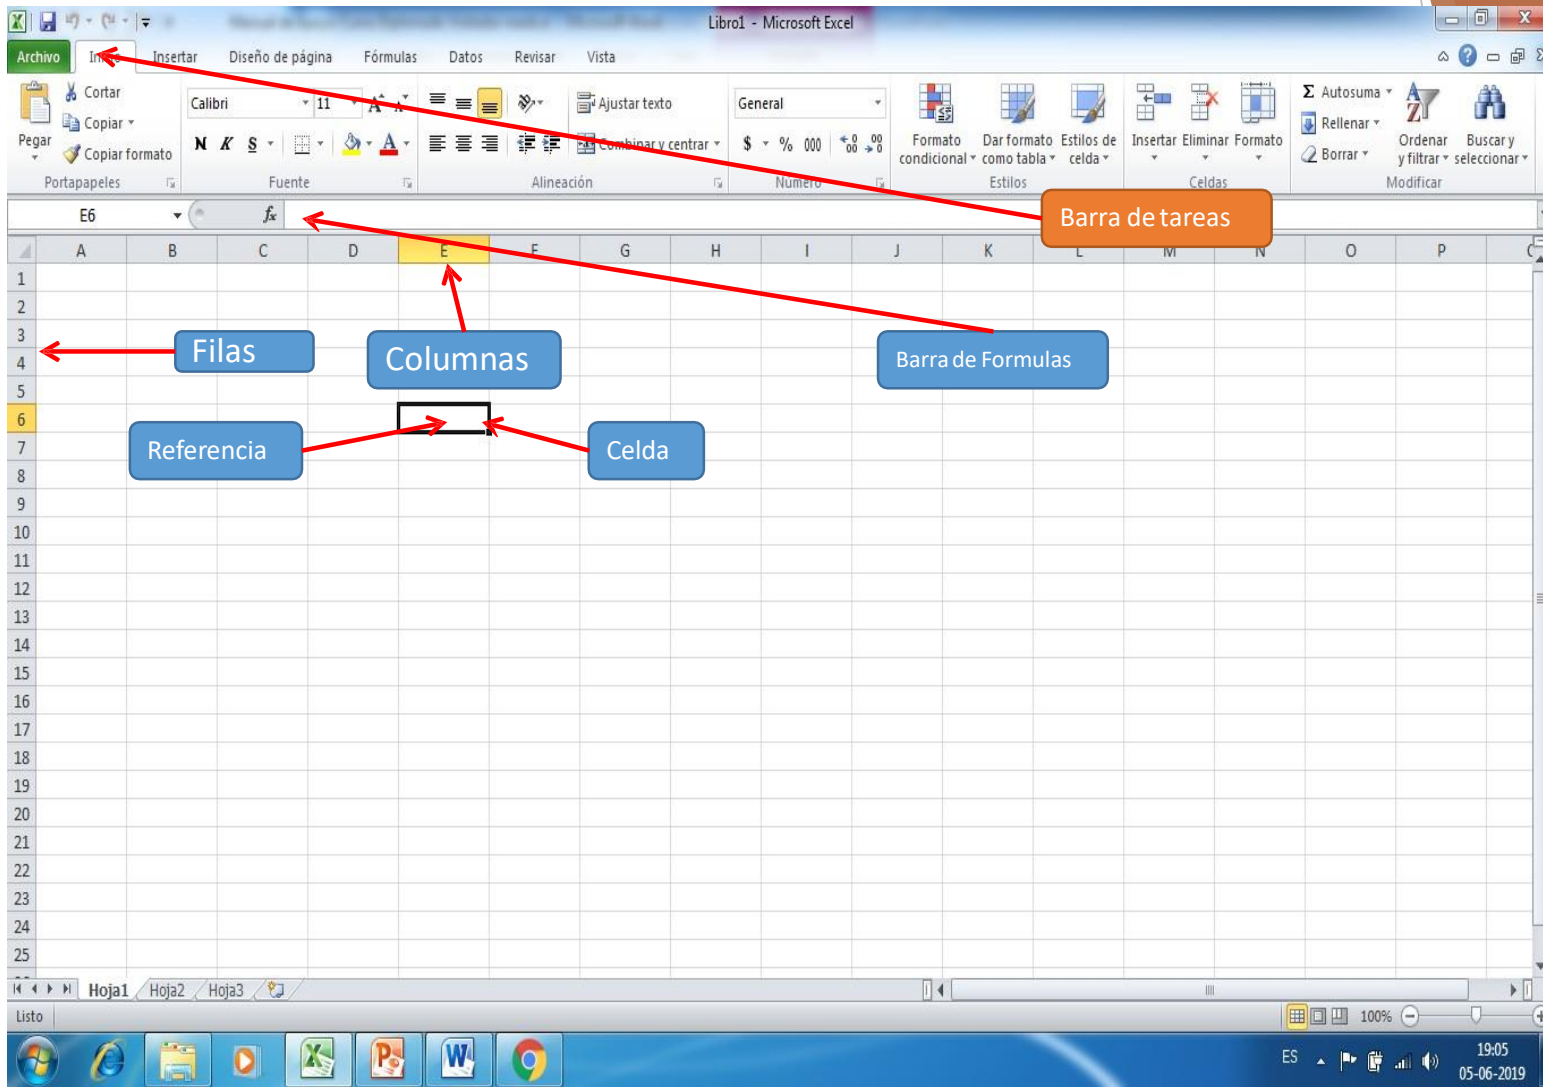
Libro1 - Microsoft Excel

Archivo | Inicio | Insertar | Diseño de página | Fórmulas | Datos | Revisar | Vista

Pegar
Cortar
Copiar
Copiar formato
Portapapeles

Calibri | 11
N K S
Fuente

Ajustar texto
Combinar y centrar
Alineación

General
$ % 000
Número

Formato condicional
Dar formato como tabla
Estilos de celda
Estilos

Insertar | Eliminar | Formato
Celdas

Autosuma
Rellenar
Borrar
Ordenar y filtrar
Buscar y seleccionar
Modificar

E6 | $f_x$

| | A | B | C | D | E | F | G | H | I | J | K | L | M | N | O | P |
|---|---|---|---|---|---|---|---|---|---|---|---|---|---|---|---|---|
| 1 | | | | | | | | | | | | | | | | |
| 2 | | | | | | | | | | | | | | | | |
| 3 | | | | | | | | | | | | | | | | |
| 4 | | | | | | | | | | | | | | | | |
| 5 | | | | | | | | | | | | | | | | |
| 6 | | | | | | | | | | | | | | | | |
| 7 | | | | | | | | | | | | | | | | |
| 8 | | | | | | | | | | | | | | | | |
| 9 | | | | | | | | | | | | | | | | |
| 10 | | | | | | | | | | | | | | | | |
| 11 | | | | | | | | | | | | | | | | |
| 12 | | | | | | | | | | | | | | | | |
| 13 | | | | | | | | | | | | | | | | |
| 14 | | | | | | | | | | | | | | | | |
| 15 | | | | | | | | | | | | | | | | |
| 16 | | | | | | | | | | | | | | | | |
| 17 | | | | | | | | | | | | | | | | |
| 18 | | | | | | | | | | | | | | | | |
| 19 | | | | | | | | | | | | | | | | |
| 20 | | | | | | | | | | | | | | | | |
| 21 | | | | | | | | | | | | | | | | |
| 22 | | | | | | | | | | | | | | | | |
| 23 | | | | | | | | | | | | | | | | |
| 24 | | | | | | | | | | | | | | | | |
| 25 | | | | | | | | | | | | | | | | |

Barra de tareas
Filas
Columnas
Barra de Formulas
Referencia
Celda

Hoja1 | Hoja2 | Hoja3
Listo
100%
ES
19:05
05-06-2019